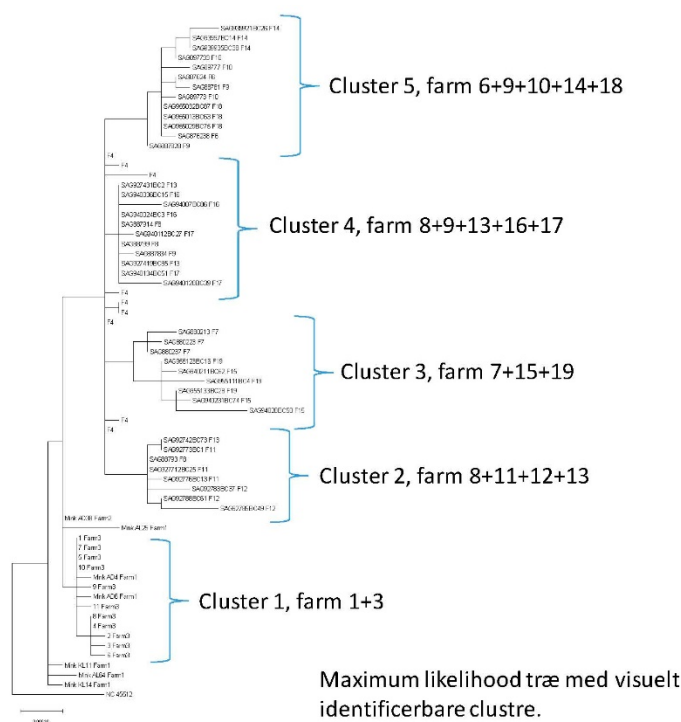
SAG6807180C26 F14
SAG6657BC14 F14
SAG6835DC58 F14
SAG69772 F10
SAG69777 F10
SAG87634 F8
SAG87E1 F9
SAG69773 F10
SAG66002BC87 F18
SAG66013BC63 F18
SAG66029BC76 F18
SAG87628 F6
SAG807320 F9

Cluster 5, farm 6+9+10+14+18

F4
F4
SAG927431BC2 F13
SAG940336DC15 F16
SAG940073C06 F16
SAG940332BC3 F16
SAG87314 F8
SAG940112BC27 F17
SAG87818 F8
SAG87884 F9
SAG927418BC35 F13
SAG940134BC51 F17
SAG940120BC29 F17

Cluster 4, farm 8+9+13+16+17

F4
F4
F4
F4
SAG80213 F7
SAG80225 F7
SAG80267 F7
SAG86129BC13 F19
SAG940211BC52 F15
SAG86118BC4 F19
SAG95513BC28 F19
SAG940291BC74 F15
SAG940200C53 F16

Cluster 3, farm 7+15+19

F4
F4
SAG92742BC73 F13
SAG92773BC1 F11
SAG80793 F8
SAG927712BC25 F11
SAG92776BC13 F11
SAG92786BC37 F12
SAG92786BC51 F12
SAG92786BC49 F12

Cluster 2, farm 8+11+12+13

Mink AC38 Farm3
Mink AL25 Farm1
1 Farm3
7 Farm3
5 Farm3
10 Farm3
Mink AD4 Farm1
9 Farm3
Mink AD6 Farm1
11 Farm3
8 Farm3
4 Farm3
2 Farm3
3 Farm3
6 Farm3

Cluster 1, farm 1+3

Mink KL11 Farm1
Mink AL64 Farm1
Mink KL14 Farm1
NC 45512

Maximum likelihood træ med visuelt identificerbare clustre.